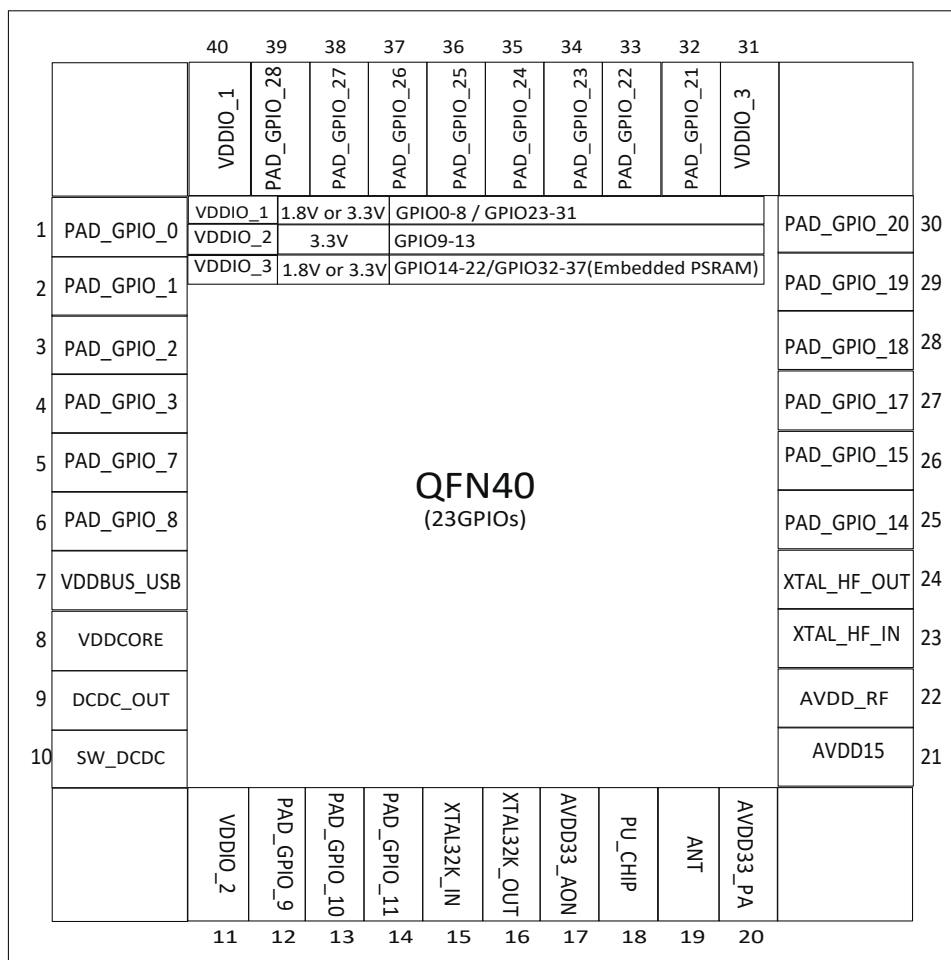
40 39 38 37 36 35 34 33 32 31

VDDIO_1 PAD_GPIO_28 PAD_GPIO_27 PAD_GPIO_26 PAD_GPIO_25 PAD_GPIO_24 PAD_GPIO_23 PAD_GPIO_22 PAD_GPIO_21 VDDIO_3

| VDDIO_1 | 1.8V or 3.3V | GPIO0-8 / GPIO23-31 |
|---|---|---|
| VDDIO_2 | 3.3V | GPIO9-13 |
| VDDIO_3 | 1.8V or 3.3V | GPIO14-22/GPIO32-37(Embedded PSRAM) |

1 PAD_GPIO_0
2 PAD_GPIO_1
3 PAD_GPIO_2
4 PAD_GPIO_3
5 PAD_GPIO_7
6 PAD_GPIO_8
7 VDDBUS_USB
8 VDDCORE
9 DCDC_OUT
10 SW_DCDC

PAD_GPIO_20 30
PAD_GPIO_19 29
PAD_GPIO_18 28
PAD_GPIO_17 27
PAD_GPIO_15 26
PAD_GPIO_14 25
XTAL_HF_OUT 24
XTAL_HF_IN 23
AVDD_RF 22
AVDD15 21

QFN40
(23GPIOs)

VDDIO_2 PAD_GPIO_9 PAD_GPIO_10 PAD_GPIO_11 XTAL32K_IN XTAL32K_OUT AVDD33_AON PU_CHIP ANT AVDD33_PA

11 12 13 14 15 16 17 18 19 20